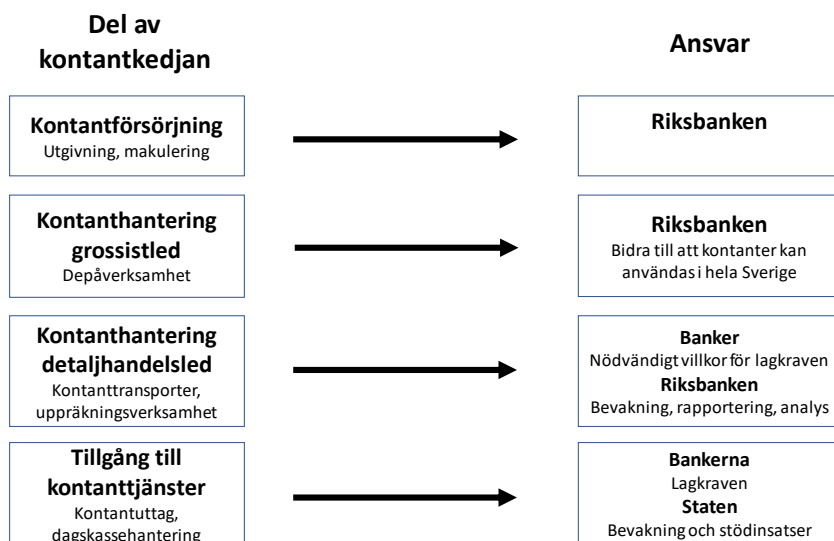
Del av kontantkedjan

Ansvar

Kontantförsörjning
Utgivning, makulering

Riksbanken

Kontanthantering grossistled
Depåverksamhet

Riksbanken
Bidra till att kontanter kan användas i hela Sverige

Kontanthantering detaljhandelsled
Kontanttransporter, uppräkningsverksamhet

Banker
Nödvändigt villkor för lagkraven
Riksbanken
Bevakning, rapportering, analys

Tillgång till kontanttjänster
Kontantuttag, dagskassehantering

Bankerna
Lagkraven
Staten
Bevakning och stödinsatser